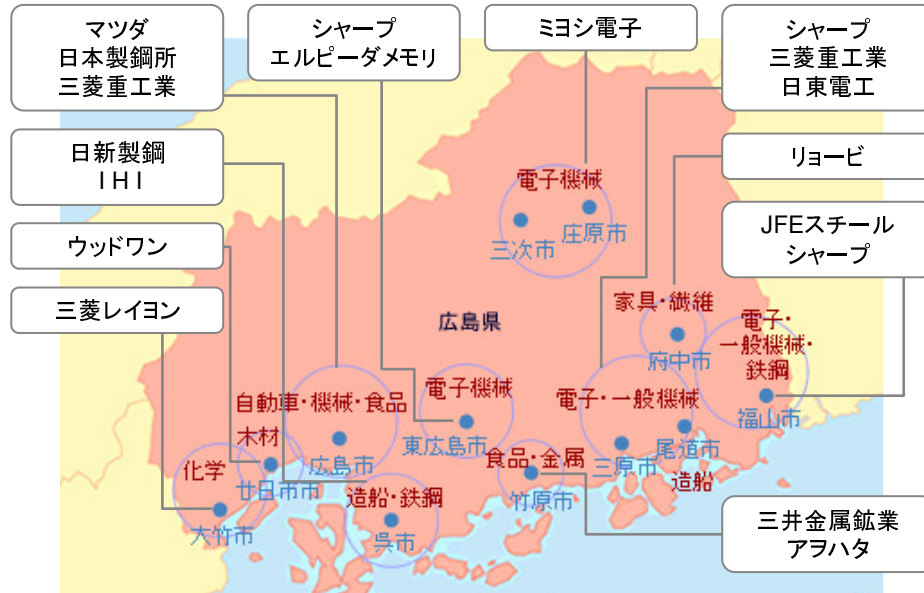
マツダ
日本製鋼所
三菱重工業

シャープ
エルピーダメモリ

ミヨシ電子

シャープ
三菱重工業
日東電工

日新製鋼
IHI

リョービ

ウッドワン

JFEスチール
シャープ

三菱レイヨン

電子機械
三次市
庄原市

広島県

家具・繊維
府中市

電子・
一般機械・
鉄鋼
福山市

自動車・機械・食品
広島市

電子機械
東広島市

電子・一般機械
三原市
尾道市
造船

木材
廿日市市

化学
大竹市

食品・金属
竹原市

造船・鉄鋼
呉市

三井金属鉱業
アヲハタ